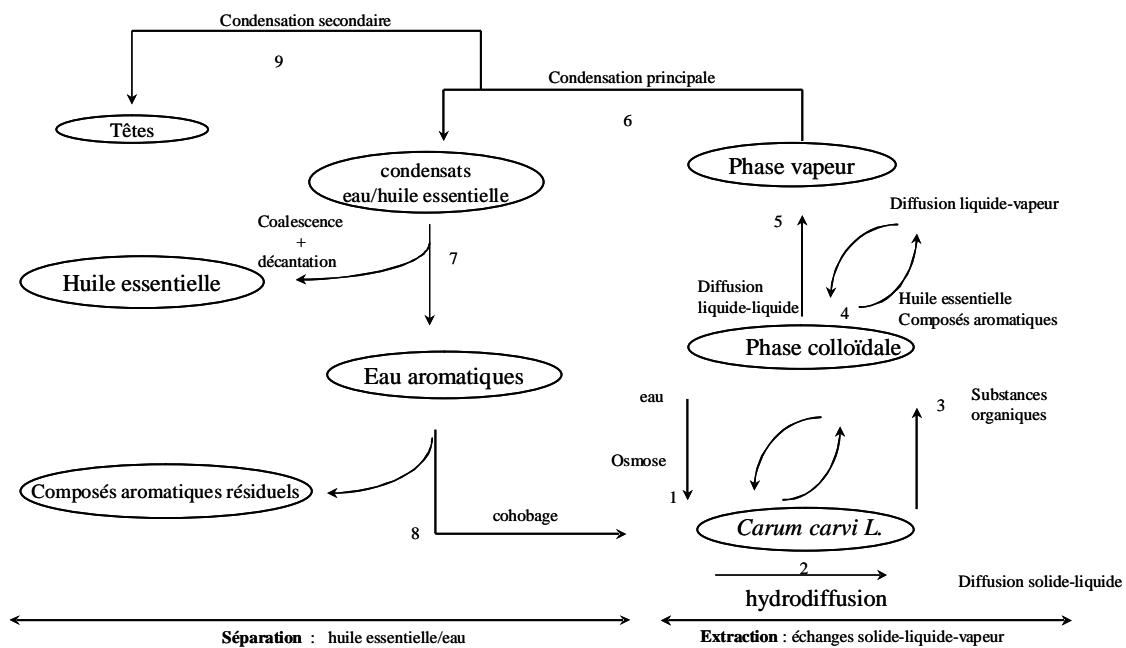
Condensation secondaire

9

Condensation principale

6

Têtes

condensats eau/huile essentielle

Phase vapeur

Coalescence + décantation

7

Huile essentielle

5

Diffusion liquide-vapeur

Diffusion liquide-liquide

4

Huile essentielle Composés aromatiques

Phase colloïdale

Eau aromatiques

eau

3

Substances organiques

Osmose

Composés aromatiques résiduels

1

cohobage

8

Carum carvi L.

2

hydrodiffusion

Diffusion solide-liquide

Séparation : huile essentielle/eau

Extraction : échanges solide-liquide-vapeur